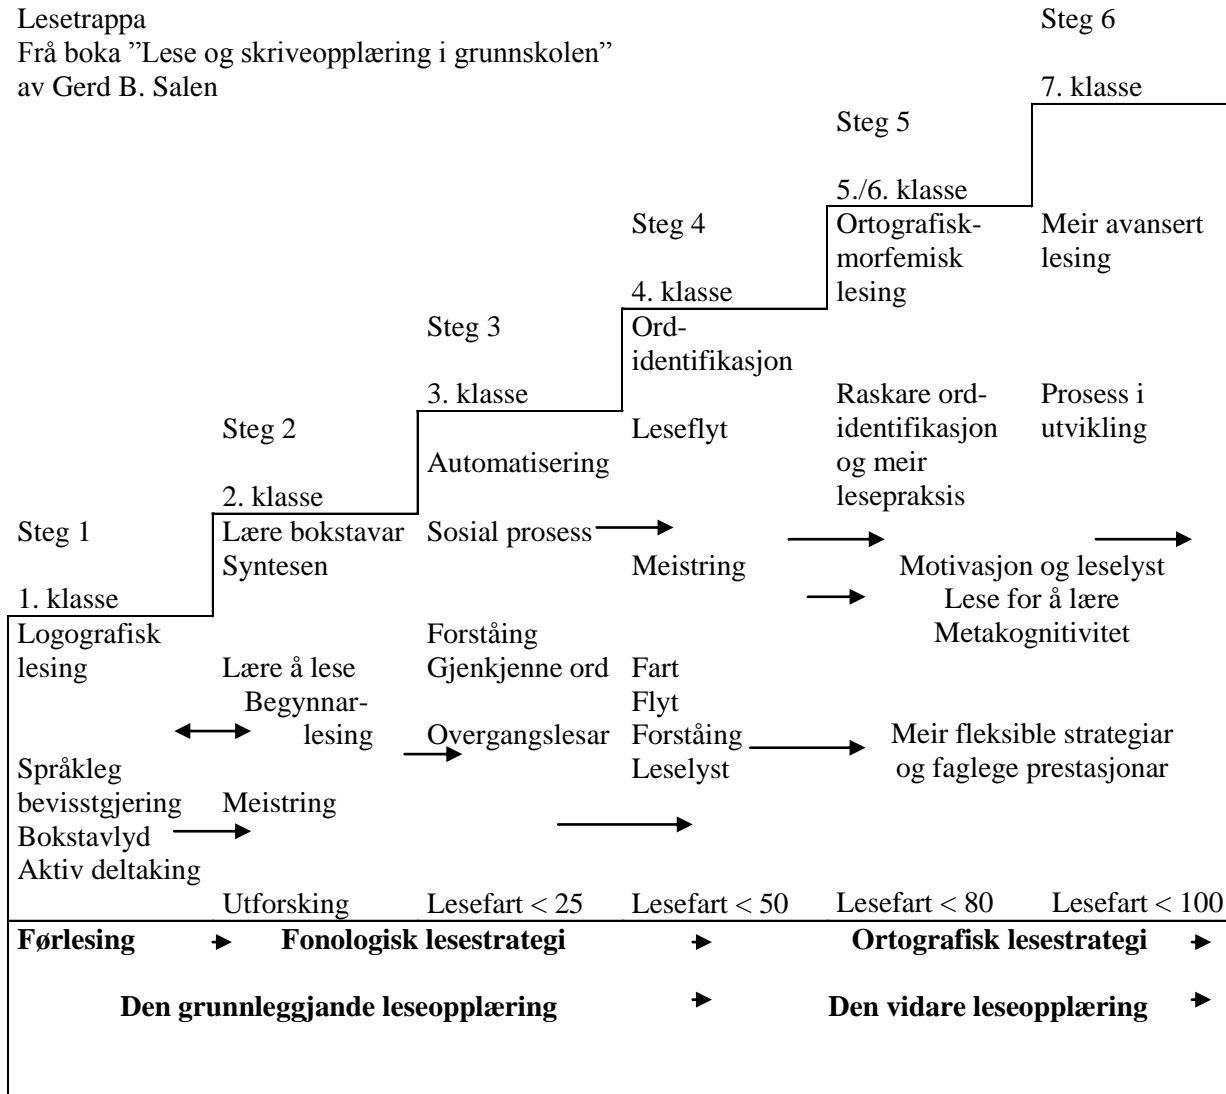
Lesetrappa
Frå boka "Lese og skriveopplæring i grunnskolen" av Gerd B. Salen

Steg 6

7. klasse

Steg 5

5./6. klasse

Steg 4

4. klasse

Steg 3

3. klasse

Steg 2

2. klasse

Steg 1

1. klasse

Logografisk lesing

Språkleg bevisstgjering
Bokstavlyd
Aktiv deltaking

Lære bokstavar
Syntesen

Lære å lese
Begynnarlesing

Meistring

Utforsking

Automatisering

Sosial prosess

Forståing
Gjenkjenne ord

Overgangslesar

Lesefart < 25

Ordidentifikasjon

Leseflyt

Meistring

Fart
Flyt
Forståing
Leselyst

Lesefart < 50

Ortografiskmorfemisk lesing

Raskare ordidentifikasjon og meir lesepraksis

Lesefart < 80

Meir avansert lesing

Prosess i utvikling

Lesefart < 100

Motivasjon og leselyst
Lese for å lære
Metakognitivitet

Meir fleksible strategiar og faglege prestasjonar

**Førlesing** **Fonologisk lesestrategi** **Ortografisk lesestrategi**

**Den grunnleggjande leseopplæring** **Den vidare leseopplæring**